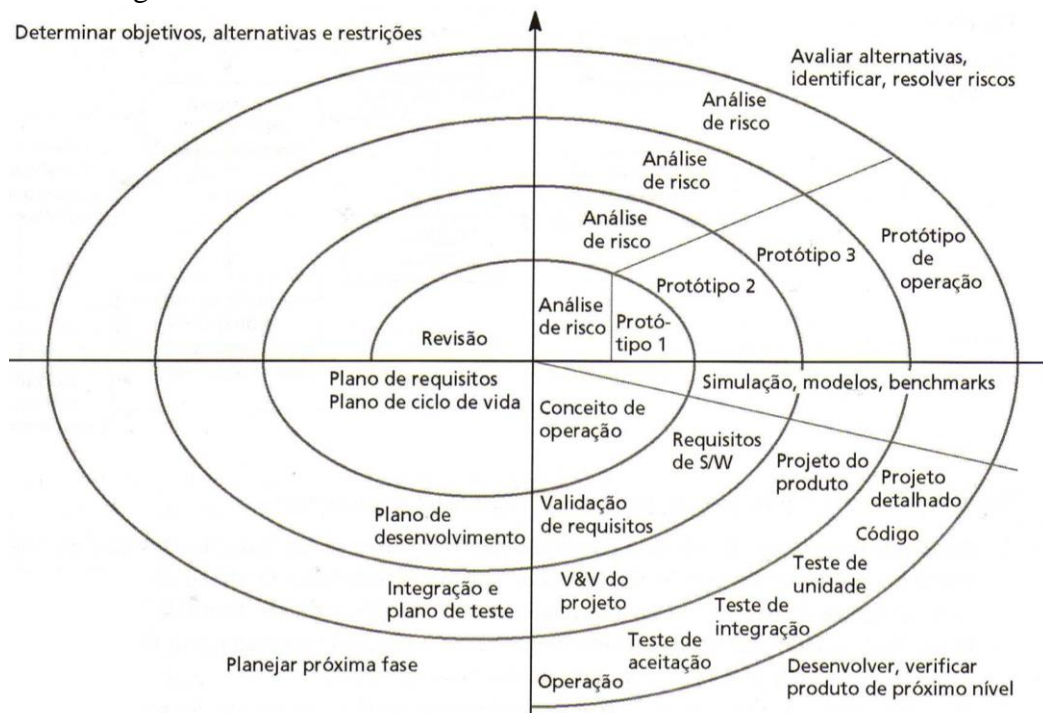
Determinar objetivos, alternativas e restrições

Avaliar alternativas, identificar, resolver riscos

Análise de risco

Análise de risco

Análise de risco

Protótipo 3

Protótipo de operação

Protótipo 2

Análise de risco

Protótipo 1

Revisão

Plano de requisitos
Plano de ciclo de vida

Simulação, modelos, benchmarks

Conceito de operação

Requisitos de S/W

Projeto do produto

Projeto detalhado

Código

Plano de desenvolvimento

Validação de requisitos

Teste de unidade

Integração e plano de teste

V&V do projeto

Teste de integração

Teste de aceitação

Planejar próxima fase

Operação

Desenvolver, verificar produto de próximo nível